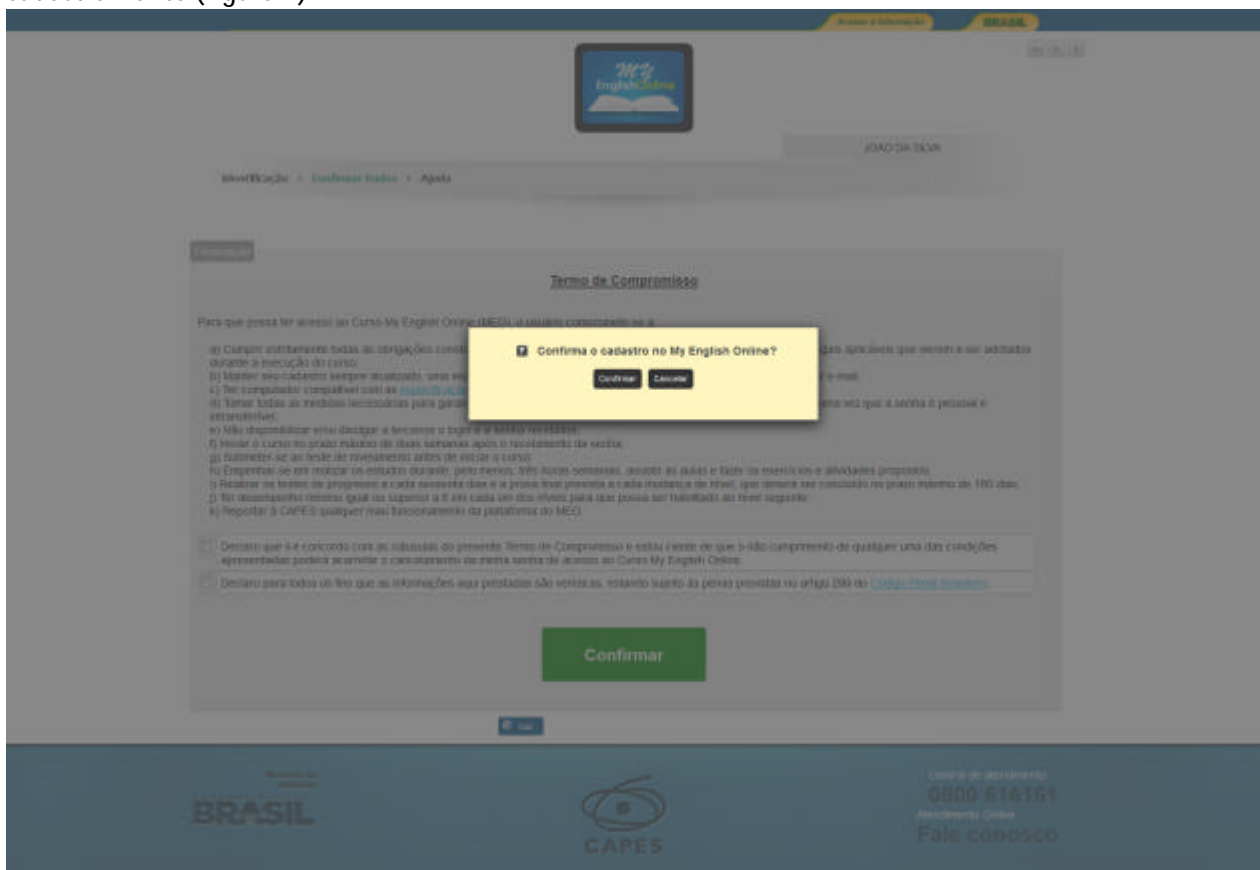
Acesso à informação BRASIL

My English Online

JOAO DA SILVA

Identificação > Confirmar Dados > Ajuda

Termo de Compromisso

Para que possa ter acesso ao Curso My English Online (MEO), o usuário compromete-se a:

a) Cumprir estritamente todas as obrigações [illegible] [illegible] gais aplicáveis que vierem a ser adotadas durante a execução do curso;
b) Manter seu cadastro sempre atualizado, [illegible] e-mail;
c) Ter computador compatível com as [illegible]
d) Tomar todas as medidas necessárias para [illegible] ma vez que a senha é pessoal e intransferível;
e) Não disponibilizar e/ou divulgar a terceiros o login e a senha recebidos;
f) Iniciar o curso no prazo máximo de duas semanas após o recebimento da senha;
g) Submeter-se ao teste de nivelamento antes de iniciar o curso;
h) Empenhar-se em realizar os estudos durante, pelo menos, três horas semanais, assistir às aulas e fazer os exercícios e atividades propostos;
i) Realizar os testes de progresso a cada sessenta dias e a prova final prevista a cada mudança de nível, que deverá ser concluído no prazo máximo de 180 dias;
j) Ter desempenho mínimo igual ou superior a 8 em cada um dos níveis para que possa ser habilitado ao nível seguinte;
k) Reportar à CAPES qualquer mau funcionamento da plataforma do MEO.

Confirma o cadastro no My English Online?

Confirmar Cancelar

Declaro que li e concordo com as cláusulas do presente Termo de Compromisso e estou ciente de que o não cumprimento de qualquer uma das condições apresentadas poderá acarretar o cancelamento da minha senha de acesso ao Curso My English Online.

Declaro para todos os fins que as informações aqui prestadas são verídicas, estando sujeito às penas previstas no artigo 299 do Código Penal Brasileiro.

Confirmar

Sair

BRASIL

CAPES

Central de atendimento
0800 616161
Atendimento Online
Fale conosco